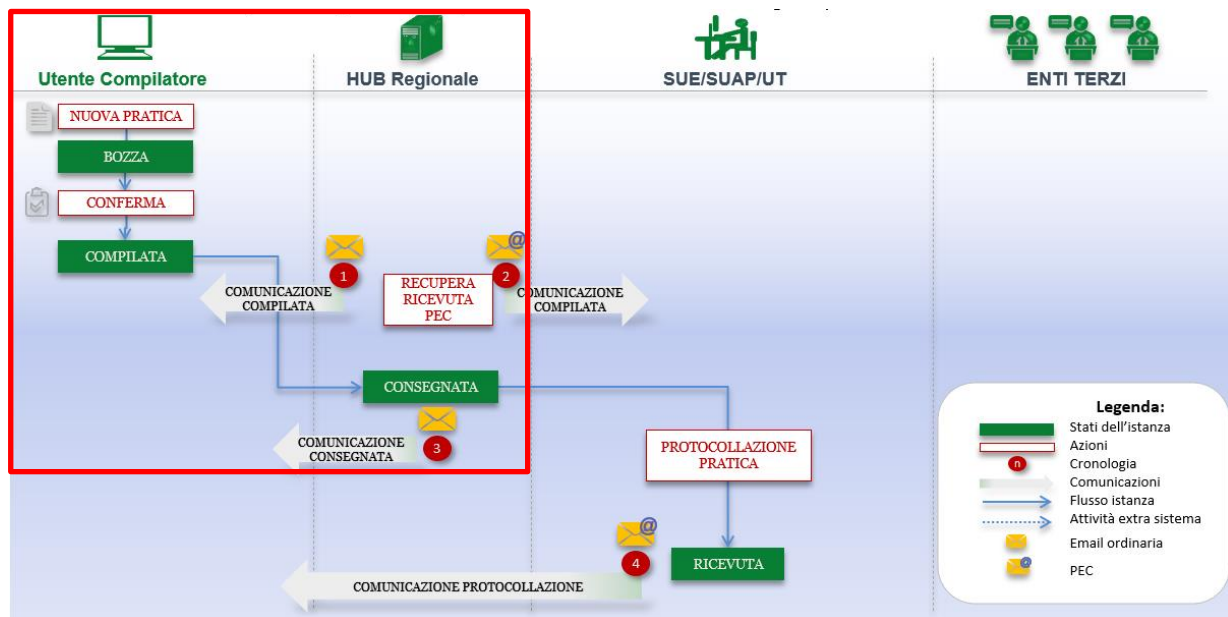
Utente Compilatore

HUB Regionale

SUE/SUAP/UT

ENTI TERZI

NUOVA PRATICA

BOZZA

CONFERMA

COMPILATA

1

COMUNICAZIONE COMPILATA

RECUPERA RICEVUTA PEC

2

COMUNICAZIONE COMPILATA

CONSEGNATA

3

COMUNICAZIONE CONSEGNATA

PROTOCOLLAZIONE PRATICA

4

RICEVUTA

COMUNICAZIONE PROTOCOLLAZIONE

Legenda:
Stati dell'istanza
Azioni
n Cronologia
Comunicazioni
Flusso istanza
Attività extra sistema
Email ordinaria
PEC